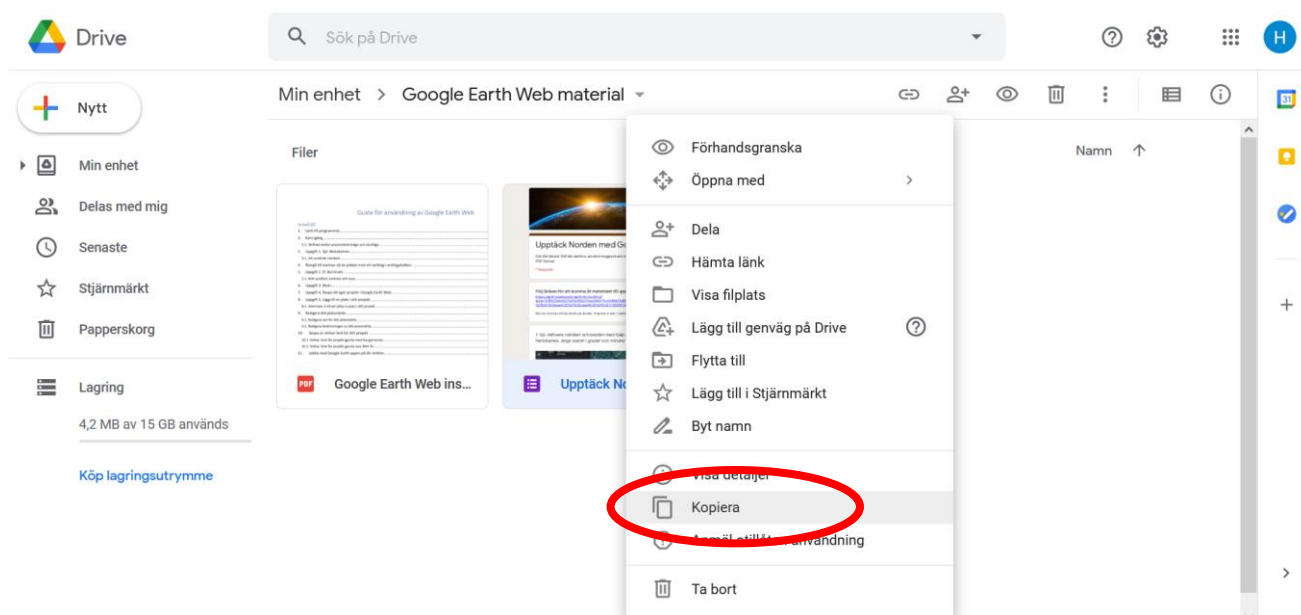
Drive

Sök på Drive

H

Nytt

Min enhet

Delas med mig

Senaste

Stjärnmärkt

Papperskorg

Lagring

4,2 MB av 15 GB används

Köp lagringsutrymme

Min enhet > Google Earth Web material

Filer

Namn ↑

Guide för användning av Google Earth Web

Upptäck Norden med Ge

PDF Google Earth Web ins...

Upptäck No

Förhandsgranska

Öppna med

Dela

Hämta länk

Visa filplats

Lägg till genväg på Drive

Flytta till

Lägg till i Stjärnmärkt

Byt namn

Visa detaljer

Kopiera

Anmäl otillåten användning

Ta bort

31